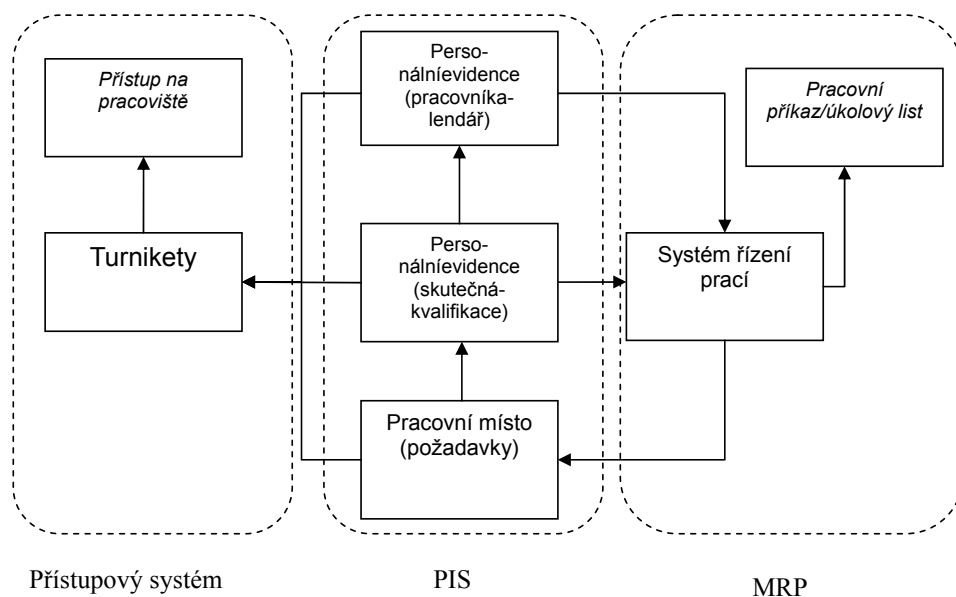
Přístup na pracoviště

Turnikety

Personálníevidence (pracovníkalendář)

Personálníevidence (skutečnákvalifikace)

Pracovní místo (požadavky)

Pracovní příkaz/úkolový list

Systém řízení prací

Přístupový systém

PIS

MRP